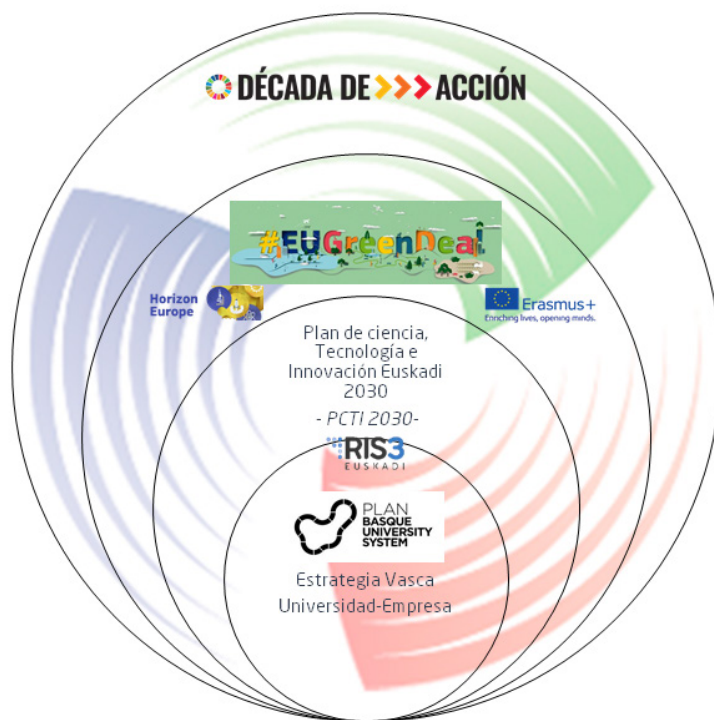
DÉCADA DE >>> ACCIÓN

#EUGreenDeal

Horizon Europe

Erasmus+
Enriching lives, opening minds.

Plan de ciencia, Tecnología e Innovación Euskadi 2030

- PCTI 2030-

RIS3
EUSKADI

PLAN
BASQUE
UNIVERSITY
SYSTEM

Estrategia Vasca Universidad-Empresa